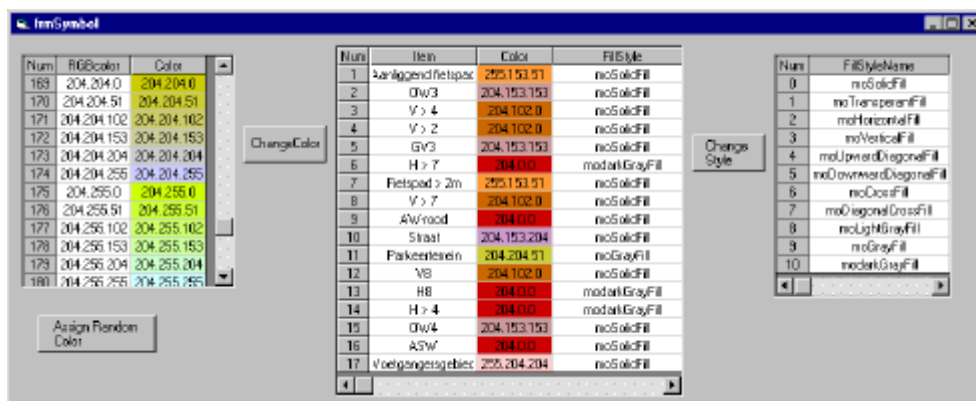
frmSymbol

| Num | RGBcolor | Color |
|---|---|---|
| 169 | 204.204.0 | 204.204.0 |
| 170 | 204.204.51 | 204.204.51 |
| 171 | 204.204.102 | 204.204.102 |
| 172 | 204.204.153 | 204.204.153 |
| 173 | 204.204.204 | 204.204.204 |
| 174 | 204.204.255 | 204.204.255 |
| 175 | 204.255.0 | 204.255.0 |
| 176 | 204.255.51 | 204.255.51 |
| 177 | 204.255.102 | 204.255.102 |
| 178 | 204.255.153 | 204.255.153 |
| 179 | 204.255.204 | 204.255.204 |
| 180 | 204.255.255 | 204.255.255 |

Assign Random Color

ChangeColor

| Num | Item | Color | FillStyle |
|---|---|---|---|
| 1 | Aanliggend fietspad | 255.153.51 | moSolidFill |
| 2 | OW3 | 204.153.153 | moSolidFill |
| 3 | V > 4 | 204.102.0 | moSolidFill |
| 4 | V > 2 | 204.102.0 | moSolidFill |
| 5 | GV3 | 204.153.153 | moSolidFill |
| 6 | H > 7 | 204.0.0 | modarkGrayFill |
| 7 | Fietspad > 2m | 255.153.51 | moSolidFill |
| 8 | V > 7 | 204.102.0 | moSolidFill |
| 9 | AW-rood | 204.0.0 | moSolidFill |
| 10 | Straat | 204.153.204 | moSolidFill |
| 11 | Parkeerterrein | 204.204.51 | moGrayFill |
| 12 | V8 | 204.102.0 | moSolidFill |
| 13 | H8 | 204.0.0 | modarkGrayFill |
| 14 | H > 4 | 204.0.0 | modarkGrayFill |
| 15 | OW4 | 204.153.153 | moSolidFill |
| 16 | ASW | 204.0.0 | moSolidFill |
| 17 | Voetgangersgebied | 255.204.204 | moSolidFill |

Change Style

| Num | FillStyleName |
|---|---|
| 0 | moSolidFill |
| 1 | moTransparentFill |
| 2 | moHorizontalFill |
| 3 | moVerticalFill |
| 4 | moUpwardDiagonalFill |
| 5 | moDownwardDiagonalFill |
| 6 | moCrossFill |
| 7 | moDiagonalCrossFill |
| 8 | moLightGrayFill |
| 9 | moGrayFill |
| 10 | modarkGrayFill |